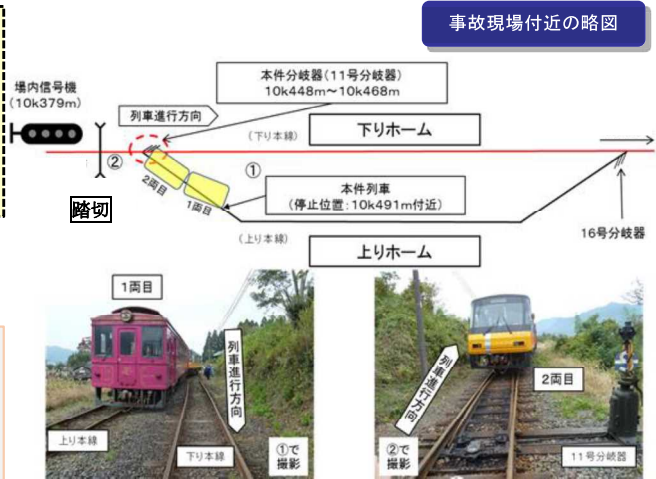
事故現場付近の略図

場内信号機
(10k379m)

本件分岐器(11号分岐器)
10k448m～10k468m

列車進行方向

(下り本線)

下りホーム

②

①

2両目

1両目

本件列車
(停止位置:10k491m付近)

踏切

(上り本線)

上りホーム

16号分岐器

1両目

列車進行方向

上り本線

下り本線

①で撮影

列車進行方向

2両目

②で撮影

11号分岐器